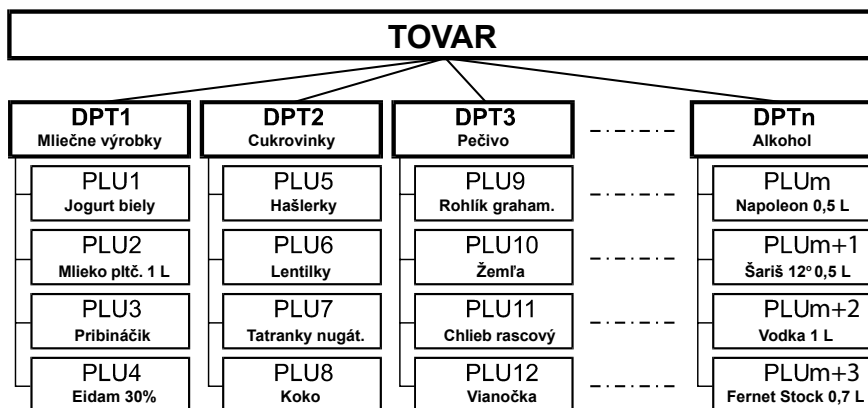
TOVAR

DPT1
Mliečne výrobky

PLU1
Jogurt biely

PLU2
Mlieko pltč. 1 L

PLU3
Pribináčik

PLU4
Eidam 30%

DPT2
Cukrovinky

PLU5
Hašlerky

PLU6
Lentilky

PLU7
Tatranky nugát.

PLU8
Koko

DPT3
Pečivo

PLU9
Rohlík graham.

PLU10
Žemľa

PLU11
Chlieb rascový

PLU12
Vianočka

DPTn
Alkohol

PLUm
Napoleon 0,5 L

PLUm+1
Šariš 12° 0,5 L

PLUm+2
Vodka 1 L

PLUm+3
Fernet Stock 0,7 L